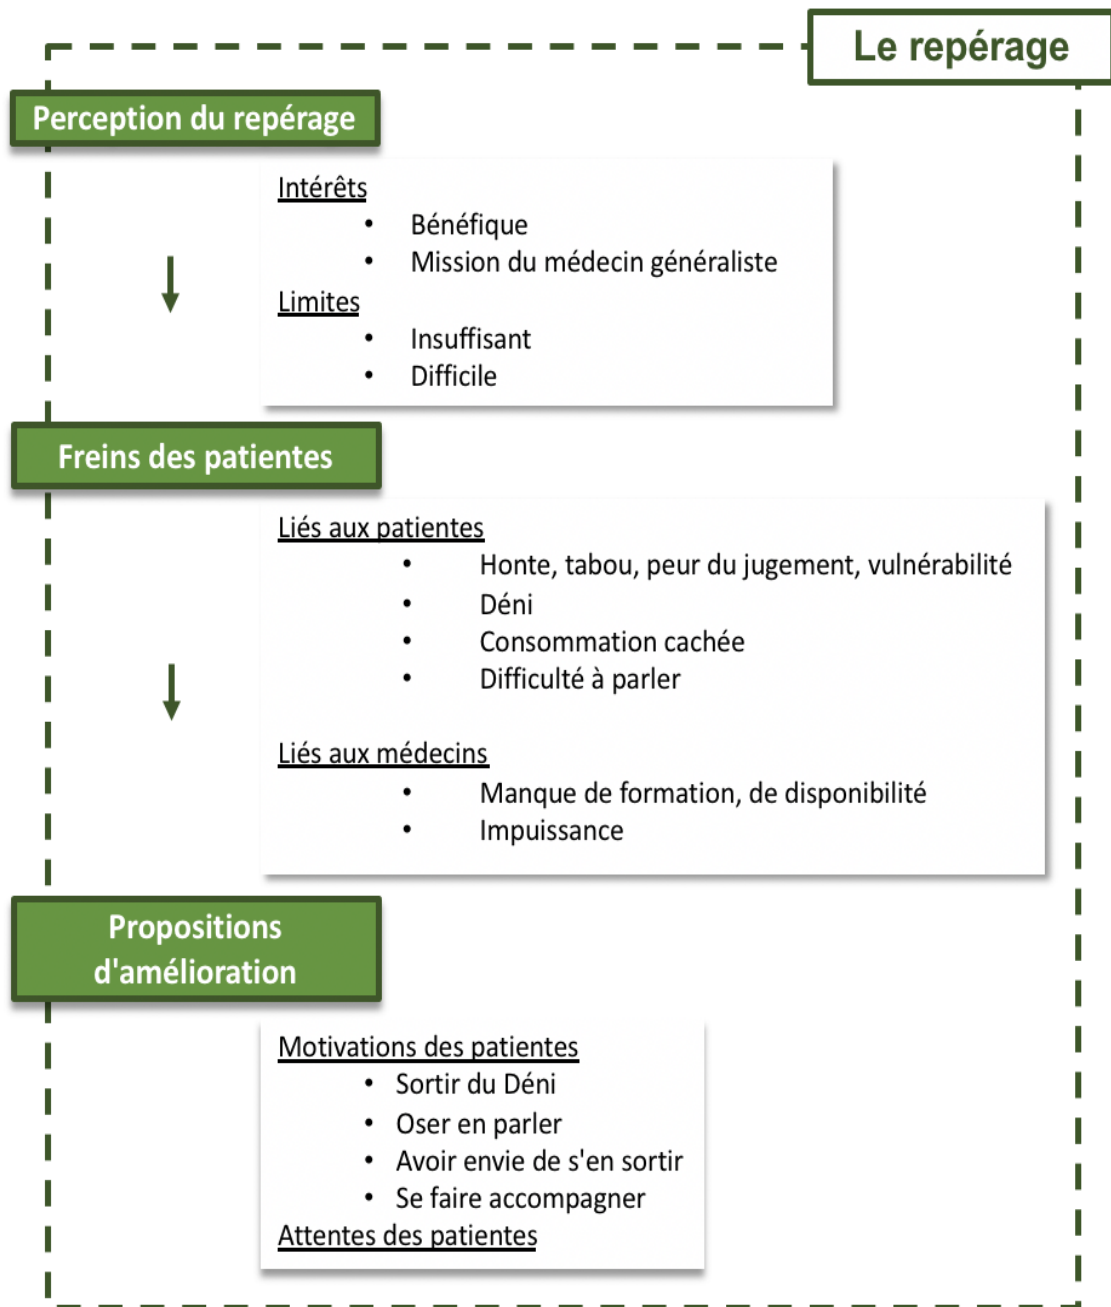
Le repérage

Perception du repérage

Intérêts
• Bénéfique
• Mission du médecin généraliste
Limites
• Insuffisant
• Difficile

Freins des patientes

Liés aux patientes
• Honte, tabou, peur du jugement, vulnérabilité
• Déni
• Consommation cachée
• Difficulté à parler

Liés aux médecins
• Manque de formation, de disponibilité
• Impuissance

Propositions d'amélioration

Motivations des patientes
• Sortir du Déni
• Oser en parler
• Avoir envie de s'en sortir
• Se faire accompagner
Attentes des patientes